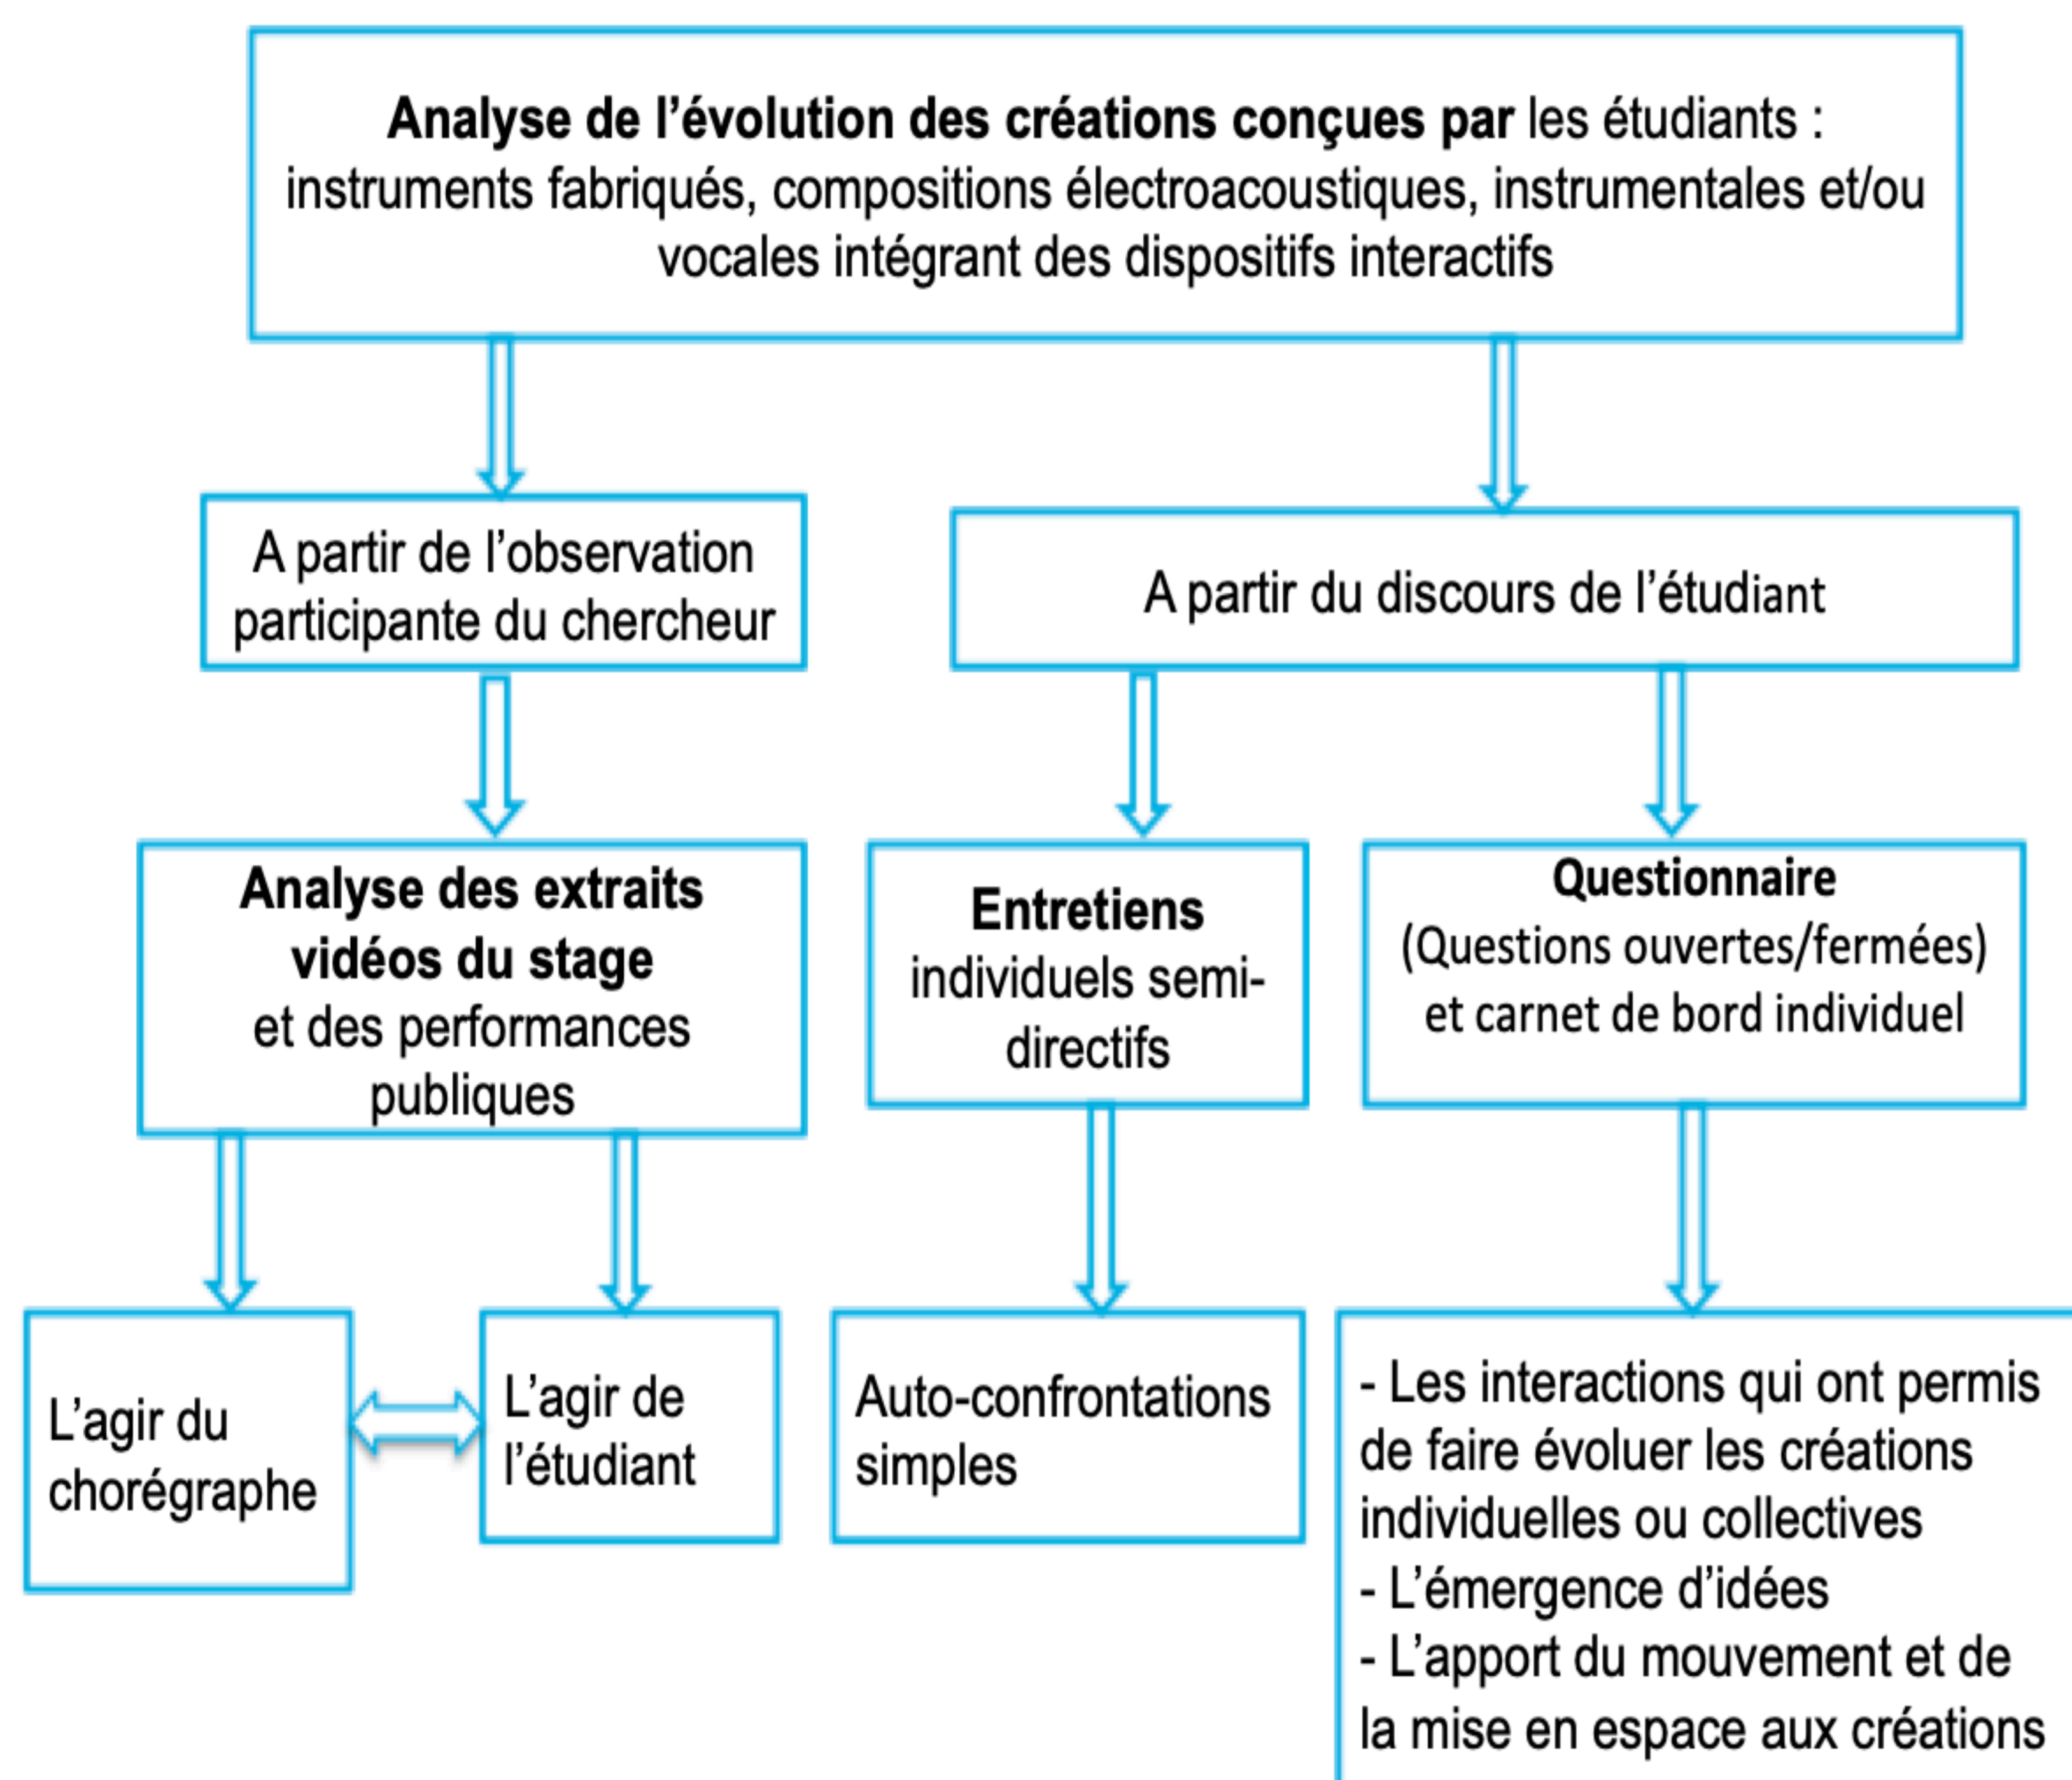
Analyse de l'évolution des créations conçues par les étudiants : instruments fabriqués, compositions électroacoustiques, instrumentales et/ou vocales intégrant des dispositifs interactifs

A partir de l'observation participante du chercheur

A partir du discours de l'étudiant

Analyse des extraits vidéos du stage et des performances publiques

Entretiens individuels semi-directifs

Questionnaire (Questions ouvertes/fermées) et carnet de bord individuel

L'agir du chorégraphe

L'agir de l'étudiant

Auto-confrontations simples

- Les interactions qui ont permis de faire évoluer les créations individuelles ou collectives
- L'émergence d'idées
- L'apport du mouvement et de la mise en espace aux créations